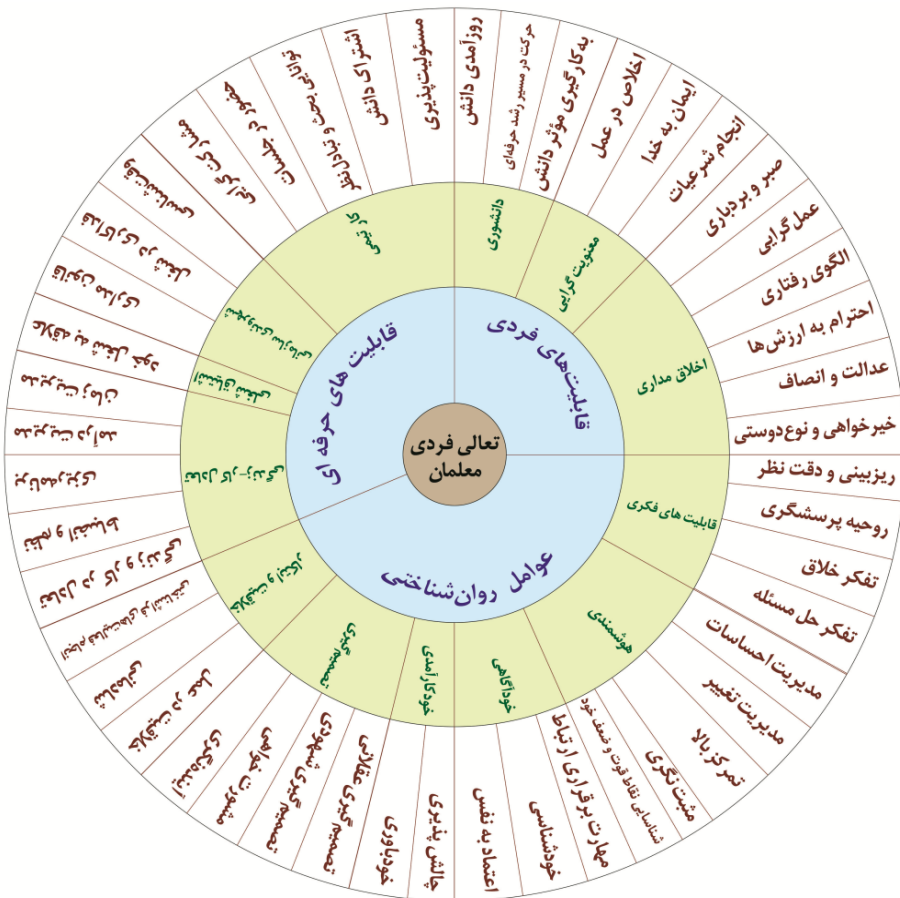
تعالی فردی معلمان

قابلیت‌های فردی

قابلیت های حرفه ای

عوامل روان‌شناختی

اخلاق مداری

معنویت گرایی

دانشوری

قابلیت های فکری

هوشمندی

خودآگاهی

خودآرای آمدی

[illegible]

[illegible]

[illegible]

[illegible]

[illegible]

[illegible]

اخلاص در عمل

ایمان به خدا

انجام شرعیات

صبر و بردباری

عمل گرایی

الگوی رفتاری

احترام به ارزش‌ها

عدالت و انصاف

خیرخواهی و نوع‌دوستی

به کارگیری مؤثر دانش

حرکت در مسیر رشد حرفه‌ای

روزآمدی دانش

مسئولیت‌پذیری

اشتراک دانش

توانایی بحث و تبادل نظر

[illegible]

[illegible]

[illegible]

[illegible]

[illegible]

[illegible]

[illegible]

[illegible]

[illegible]

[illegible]

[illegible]

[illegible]

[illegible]

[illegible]

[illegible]

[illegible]

خودباوری

چالش پذیری

اعتماد به نفس

خودشناسی

مهارت برقراری ارتباط

شناسایی نقاط قوت و ضعف خود

مثبت‌نگری

تمرکز بالا

مدیریت تغییر

مدیریت احساسات

تفکر حل مسئله

تفکر خلاق

روحیه پرسشگری

ریزبینی و دقت نظر